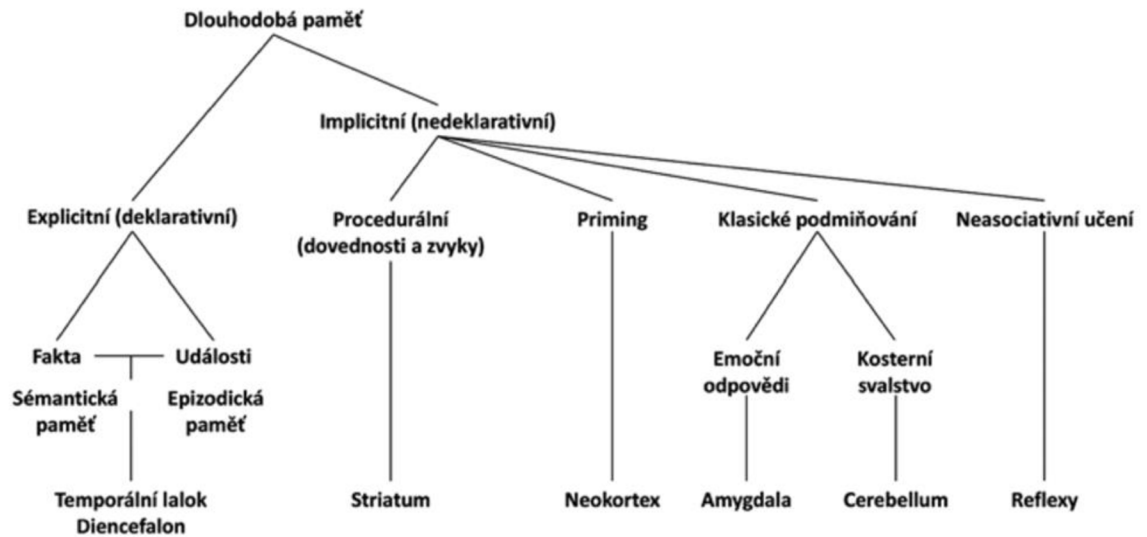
Dlouhodobá paměť

Implicitní (nedeklarativní)

Explicitní (deklarativní)

Procedurální (dovednosti a zvyky)

Priming

Klasické podmiňování

Neasociativní učení

Fakta

Události

Sémantická paměť

Epizodická paměť

Emoční odpovědi

Kosterní svalstvo

Temporální lalok Diencefalon

Striatum

Neokortex

Amygdala

Cerebellum

Reflexy